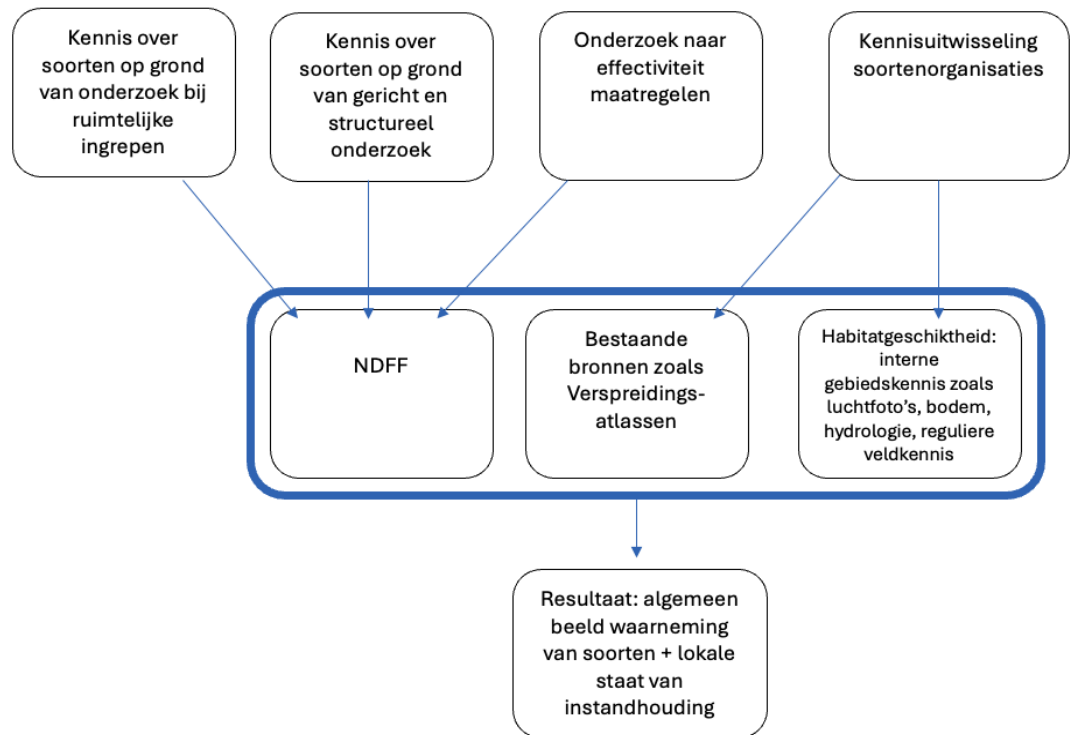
Kennis over soorten op grond van onderzoek bij ruimtelijke ingrepen

Kennis over soorten op grond van gericht en structureel onderzoek

Onderzoek naar effectiviteit maatregelen

Kennisuitwisseling soortenorganisaties

NDFF

Bestaande bronnen zoals Verspreidings-atlassen

Habitatgeschiktheid: interne gebiedskennis zoals luchtfoto's, bodem, hydrologie, reguliere veldkennis

Resultaat: algemeen beeld waarneming van soorten + lokale staat van instandhouding